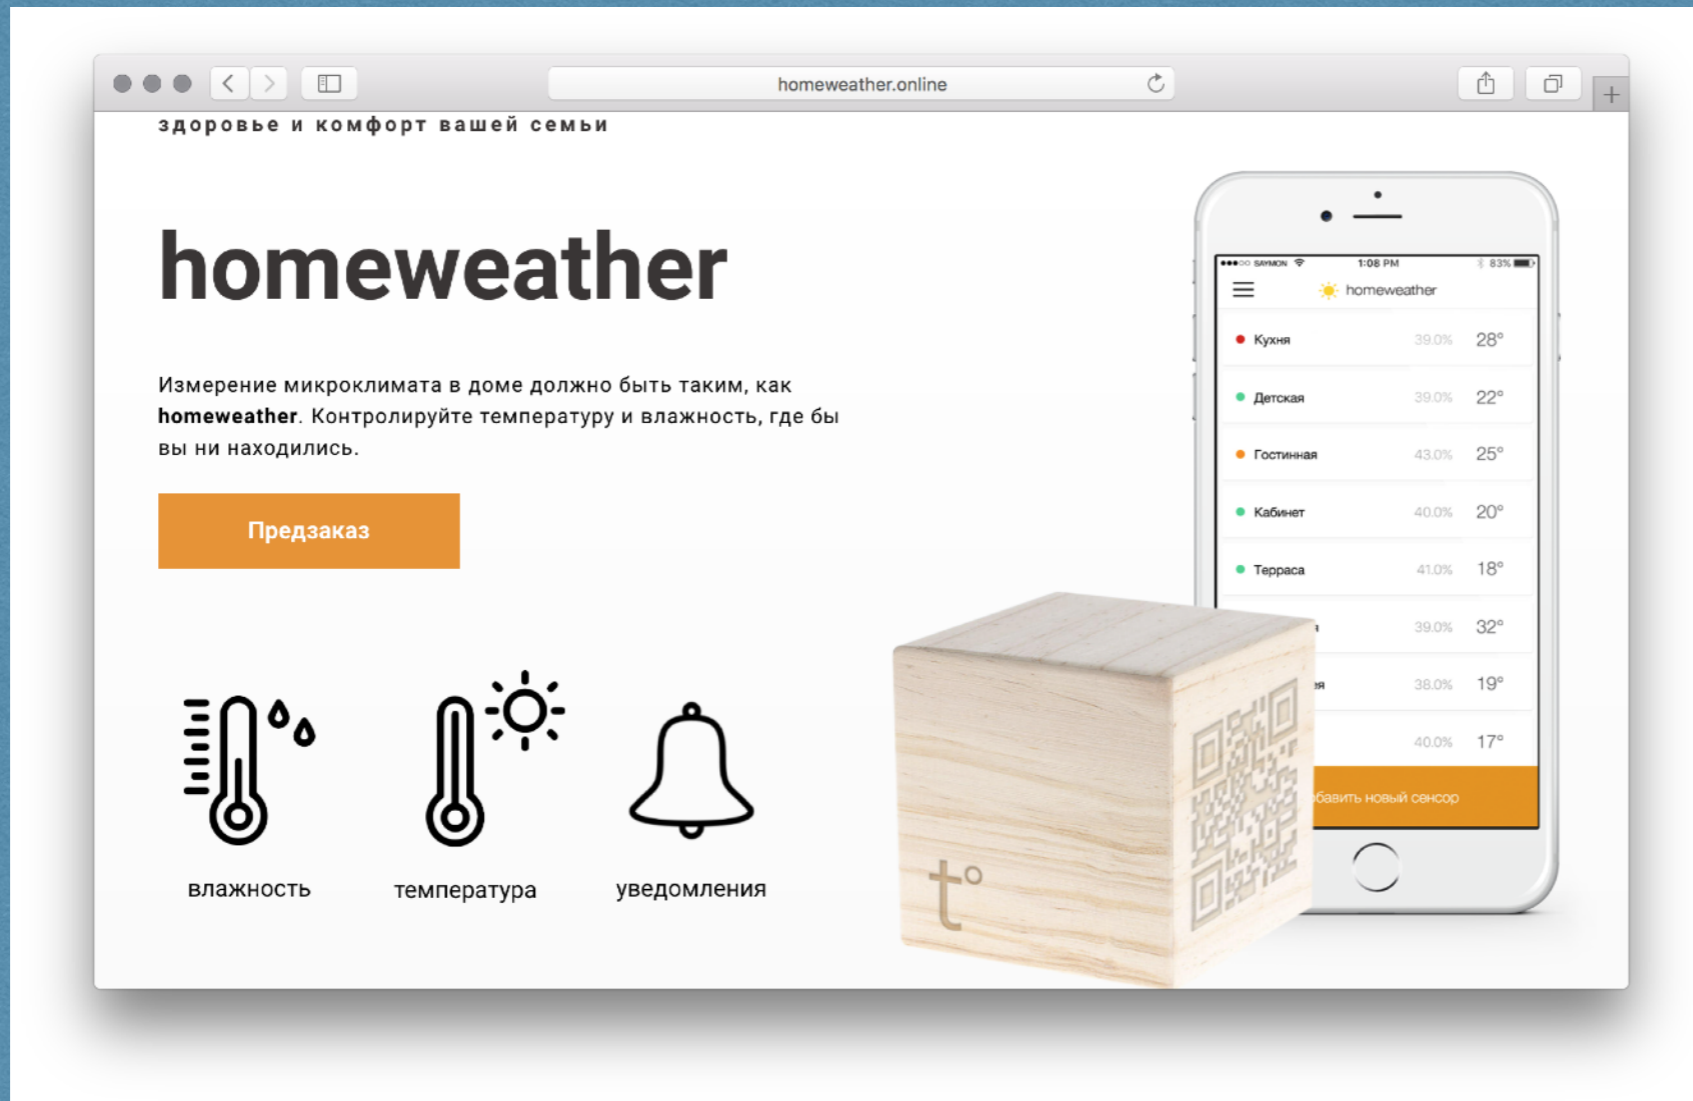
homeweather.online

здоровье и комфорт вашей семьи

homeweather

Измерение микроклимата в доме должно быть таким, как **homeweather**. Контролируйте температуру и влажность, где бы вы ни находились.

Предзаказ

влажность

температура

уведомления

●●●○○ SAYMON 1:08 PM 83%

homeweather

| | | |
|---|---|---|
| Кухня | 39.0% | 28° |
| Детская | 39.0% | 22° |
| Гостинная | 43.0% | 25° |
| Кабинет | 40.0% | 20° |
| Терраса | 41.0% | 18° |
| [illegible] | 39.0% | 32° |
| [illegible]я | 38.0% | 19° |
| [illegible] | 40.0% | 17° |

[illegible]бавить новый сенсор

t°